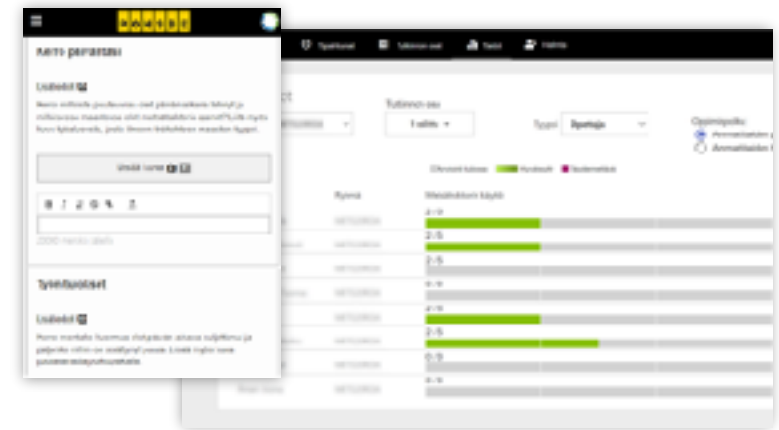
Kerro pe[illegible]

Lisätiedot

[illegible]

Lisää kuva

B I U S

2000 merkkiä jäljellä

Työntuotokset

Lisätiedot

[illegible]

Tyontuotokset

Tutkinnon osat

Tilastot

Tutkinnon osa

1 valittu

Tyyppi

Opiskelupolku

Ryhmä

Merkintöjen käyttö

2 / 5

2 / 5

2 / 5

0 / 5

2 / 5

2 / 5

0 / 5

0 / 5